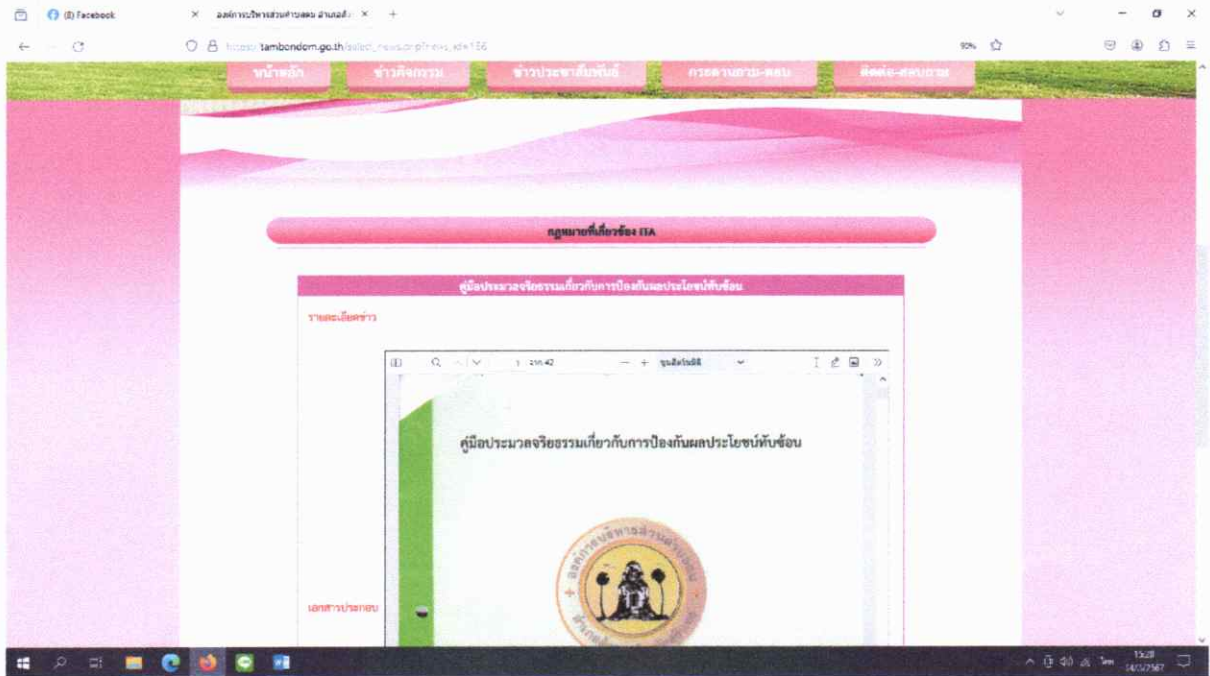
(8) Facebook
องค์การบริหารส่วนตำบลดม อำเภอสั
https://tambondom.go.th/select_news.php?news_id=156
90%

หน้าหลัก
ข่าวกิจกรรม
ข่าวประชาสัมพันธ์
กระดานถาม-ตอบ
ติดต่อ-สอบถาม

กฎหมายที่เกี่ยวข้อง ITA

คู่มือประมวลจริยธรรมเกี่ยวกับการป้องกันผลประโยชน์ทับซ้อน

รายละเอียดข่าว

1 จาก 42
ขนาดอัตโนมัติ

คู่มือประมวลจริยธรรมเกี่ยวกับการป้องกันผลประโยชน์ทับซ้อน

องค์การบริหารส่วนตำบลดม

เอกสารประกอบ

15:20
14/3/2567